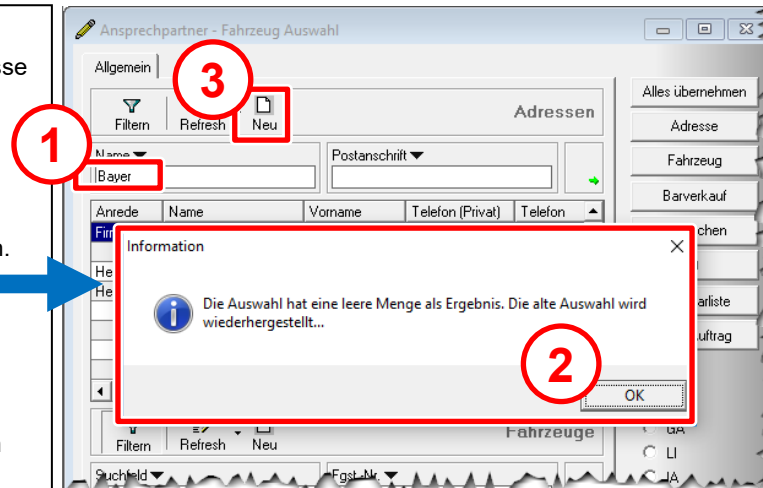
se

n.

Ansprechpartner - Fahrzeug Auswahl

Allgemein

3

Filtern Refresh Neu

Adressen

1

Name

Bayer

Postanschrift

Anrede Name Vorname Telefon (Privat) Telefon

Fir

He

He

Alles übernehmen

Adresse

Fahrzeug

Barverkauf

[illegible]chen

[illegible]arliste

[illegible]uftrag

Information

Die Auswahl hat eine leere Menge als Ergebnis. Die alte Auswahl wird wiederhergestellt...

2

OK

Filtern Refresh Neu

Fahrzeuge

GA

LI

JA

Suchfeld

Fgst.-Nr.